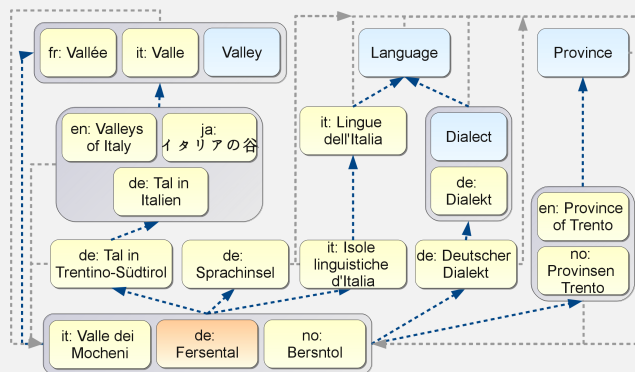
fr: Vallée

it: Valle

Valley

Language

Province

en: Valleys of Italy

ja: イタリアの谷

de: Tal in Italien

it: Lingue dell'Italia

Dialect

de: Dialekt

en: Province of Trento

no: Provinsen Trento

de: Tal in Trentino-Südtirol

de: Sprachinsel

it: Isole linguistiche d'Italia

de: Deutscher Dialekt

it: Valle dei Mocheni

de: Fersental

no: Bersntol